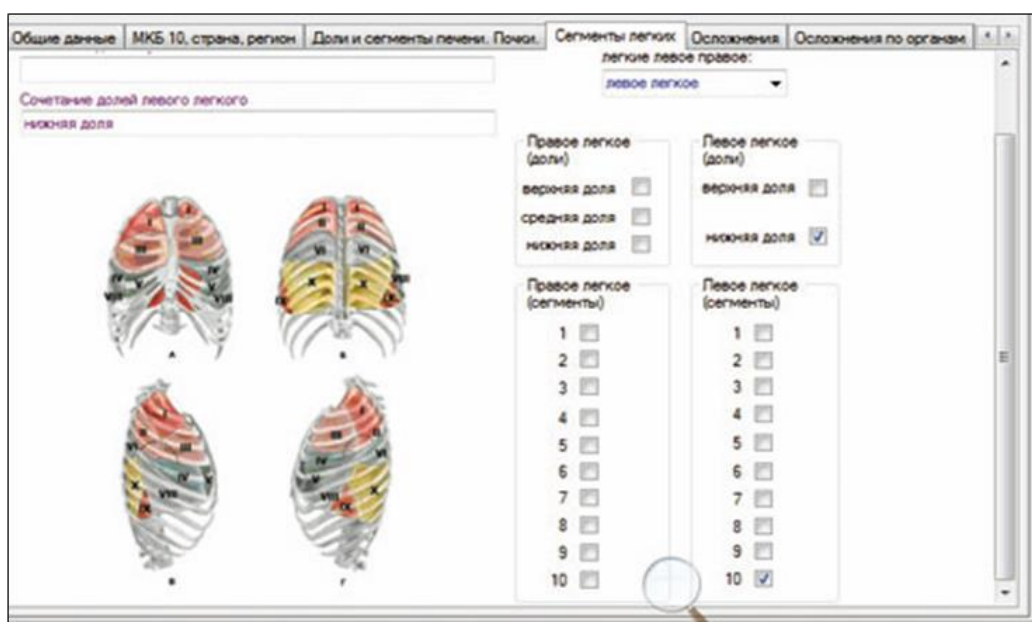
Общие данные | МКБ 10, страна, регион | Доли и сегменты печени. Почки. | Сегменты легких | Осложнения | Осложнения по органам

легкие левое правое:
левое легкое

Сочетание долей левого легкого
нижняя доля

Правое легкое (доли)
верхняя доля
средняя доля
нижняя доля

Левое легкое (доли)
верхняя доля
нижняя доля

Правое легкое (сегменты)
1
2
3
4
5
6
7
8
9
10

Левое легкое (сегменты)
1
2
3
4
5
6
7
8
9
10

I II III IV V VI VII VIII IX X

а б в г